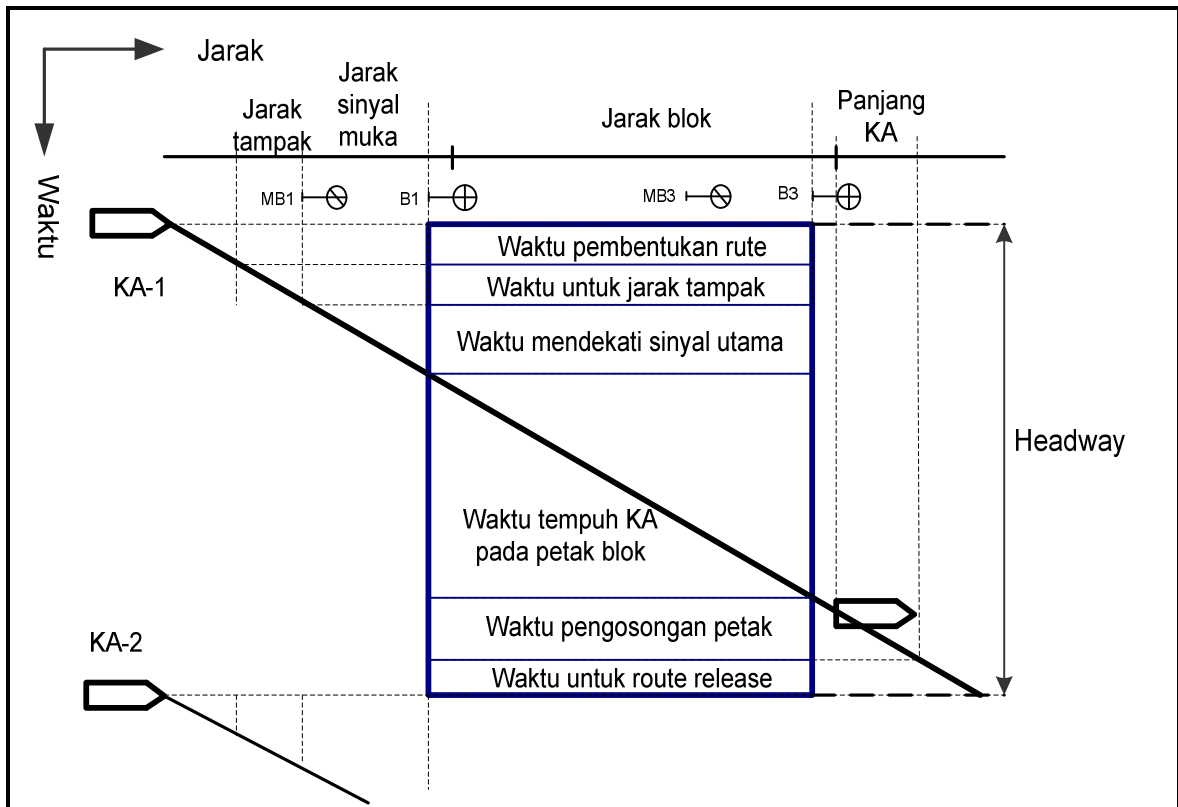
Jarak

Waktu

Jarak tampak

Jarak sinyal muka

Jarak blok

Panjang KA

MB1

B1

MB3

B3

KA-1

Waktu pembentukan rute

Waktu untuk jarak tampak

Waktu mendekati sinyal utama

Waktu tempuh KA pada petak blok

Waktu pengosongan petak

Waktu untuk route release

Headway

KA-2